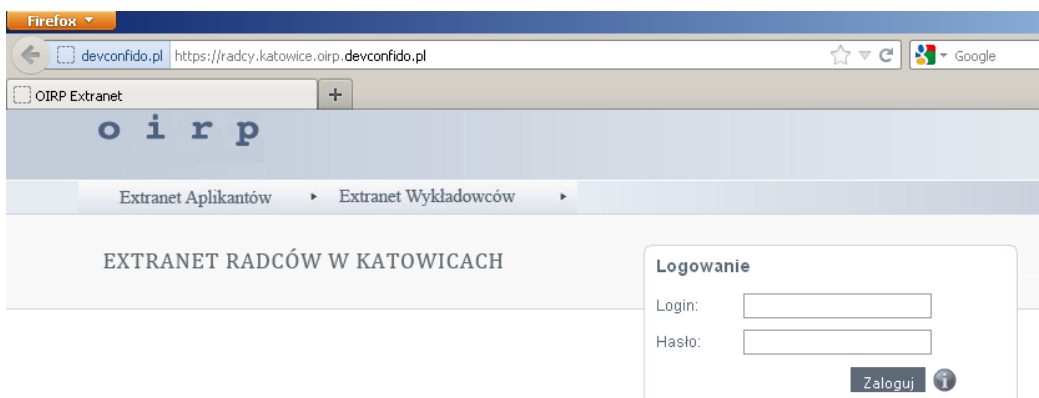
Firefox

devconfido.pl https://radcy.katowice.oirp.devconfido.pl

Google

OIRP Extranet

+

o i r p

Extranet Aplikantów ▸ Extranet Wykładowców ▸

EXTRANET RADCÓW W KATOWICACH

Logowanie

Login:

Hasło:

Zaloguj